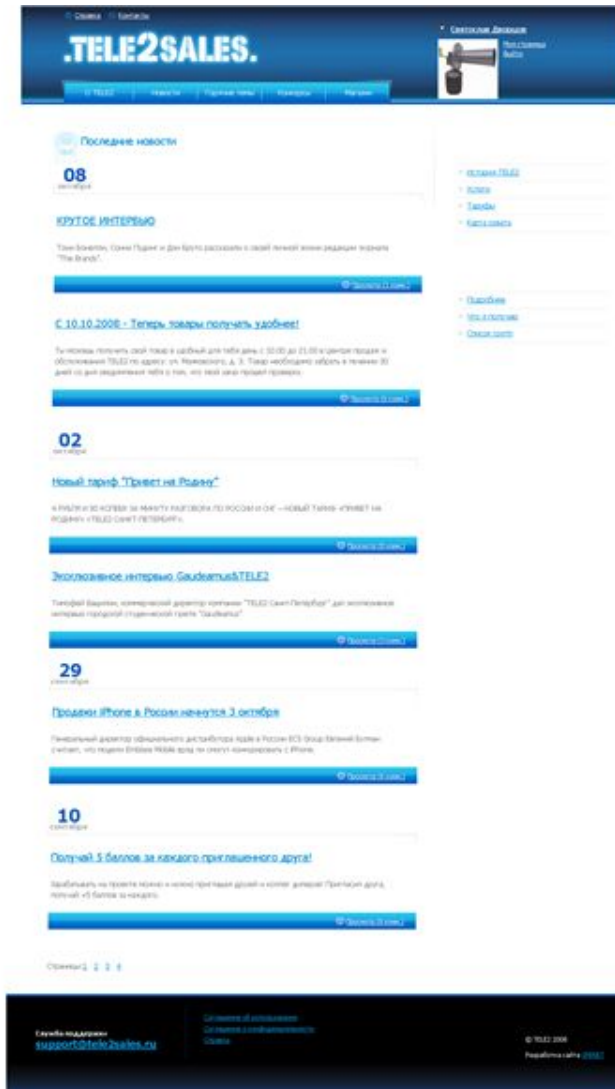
Справка Контакты

.TELE2SALES.

Святослав Дворцов

Моя страница
Выйти

О TELE2 Новости Горячие темы Конкурсы Магазин

Последние новости

08
октября

КРУТОЕ ИНТЕРВЬЮ

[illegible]

Прочесть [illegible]

С 10.10.2008 - Теперь товары получить удобнее!

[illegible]

Прочесть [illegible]

02
октября

Новый тариф "Привет на Родину"

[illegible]

Прочесть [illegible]

Эксклюзивное интервью Gaudeamus&TELE2

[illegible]

Прочесть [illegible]

29
сентября

Продажи iPhone в России начнутся 3 октября

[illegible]

Прочесть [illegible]

10
сентября

Получай 5 баллов за каждого приглашенного друга!

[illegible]

Прочесть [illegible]

История TELE2
Услуги
Тарифы
Карта сайта

Подробнее
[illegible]
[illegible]

Страницы 1 2 3 4

Служба поддержки
support@tele2sales.ru

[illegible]
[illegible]
Справка

© TELE2 2008
Разработка сайта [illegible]